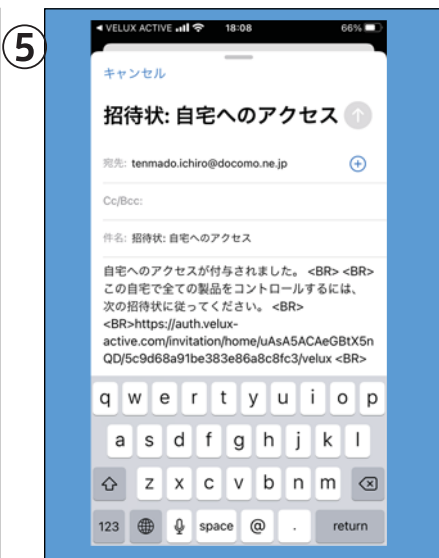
⑤

◂ VELUX ACTIVE 18:08 66%

キャンセル

招待状: 自宅へのアクセス

宛先: tenmado.ichiro@docomo.ne.jp

Cc/Bcc:

件名: 招待状: 自宅へのアクセス

自宅へのアクセスが付与されました。 <BR> <BR> この自宅で全ての製品をコントロールするには、次の招待状に従ってください。 <BR> <BR>https://auth.velux-active.com/invitation/home/uAsA5ACAeGBtX5nQD/5c9d68a91be383e86a8c8fc3/velux <BR>

q w e r t y u i o p
a s d f g h j k l
z x c v b n m
123 space @ . return